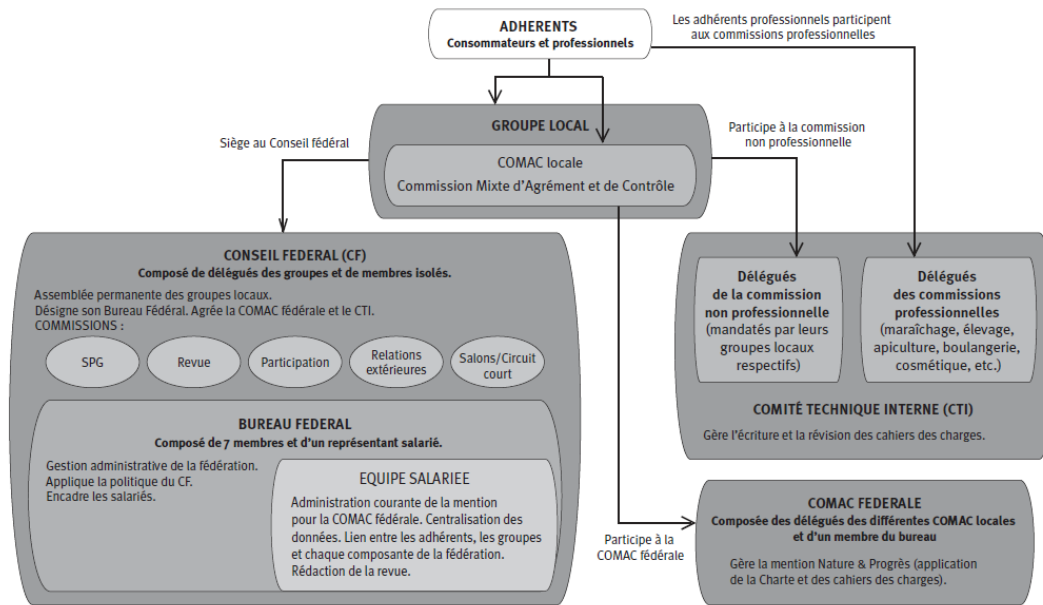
ADHERENTS
Consommateurs et professionnels

Les adhérents professionnels participent aux commissions professionnelles

GROUPE LOCAL

Siège au Conseil fédéral

Participe à la commission non professionnelle

COMAC locale
Commission Mixte d'Agrément et de Contrôle

CONSEIL FEDERAL (CF)
Composé de délégués des groupes et de membres isolés.

Assemblée permanente des groupes locaux.
Désigne son Bureau Fédéral. Agrée la COMAC fédérale et le CTI.
COMMISSIONS :

SPG

Revue

Participation

Relations extérieures

Salons/Circuit court

BUREAU FEDERAL
Composé de 7 membres et d'un représentant salarié.

Gestion administrative de la fédération.
Applique la politique du CF.
Encadre les salariés.

EQUIPE SALARIEE
Administration courante de la mention pour la COMAC fédérale. Centralisation des données. Lien entre les adhérents, les groupes et chaque composante de la fédération. Rédaction de la revue.

Délégués de la commission non professionnelle (mandatés par leurs groupes locaux respectifs)

Délégués des commissions professionnelles (maraîchage, élevage, apiculture, boulangerie, cosmétique, etc.)

COMITÉ TECHNIQUE INTERNE (CTI)
Gère l'écriture et la révision des cahiers des charges.

Participe à la COMAC fédérale

COMAC FEDERALE
Composée des délégués des différentes COMAC locales et d'un membre du bureau

Gère la mention Nature & Progrès (application de la Charte et des cahiers des charges).